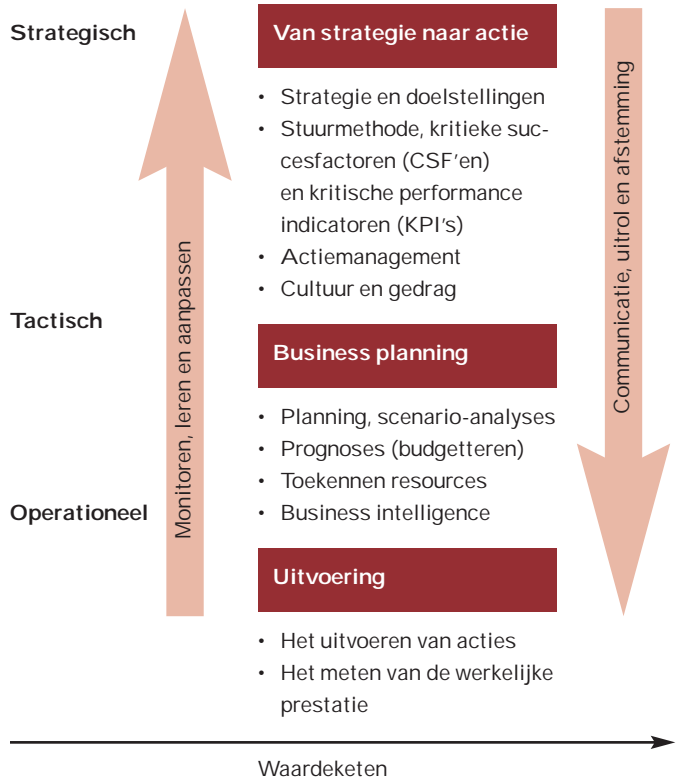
Strategisch

Tactisch

Operationeel

Monitoren, leren en aanpassen

Van strategie naar actie

- Strategie en doelstellingen
- Stuurmethode, kritieke succesfactoren (CSF'en) en kritische performance indicatoren (KPI's)
- Actiemanagement
- Cultuur en gedrag

Business planning

- Planning, scenario-analyses
- Prognoses (budgetteren)
- Toekennen resources
- Business intelligence

Uitvoering

- Het uitvoeren van acties
- Het meten van de werkelijke prestatie

Communicatie, uitrol en afstemming

Waardeketen